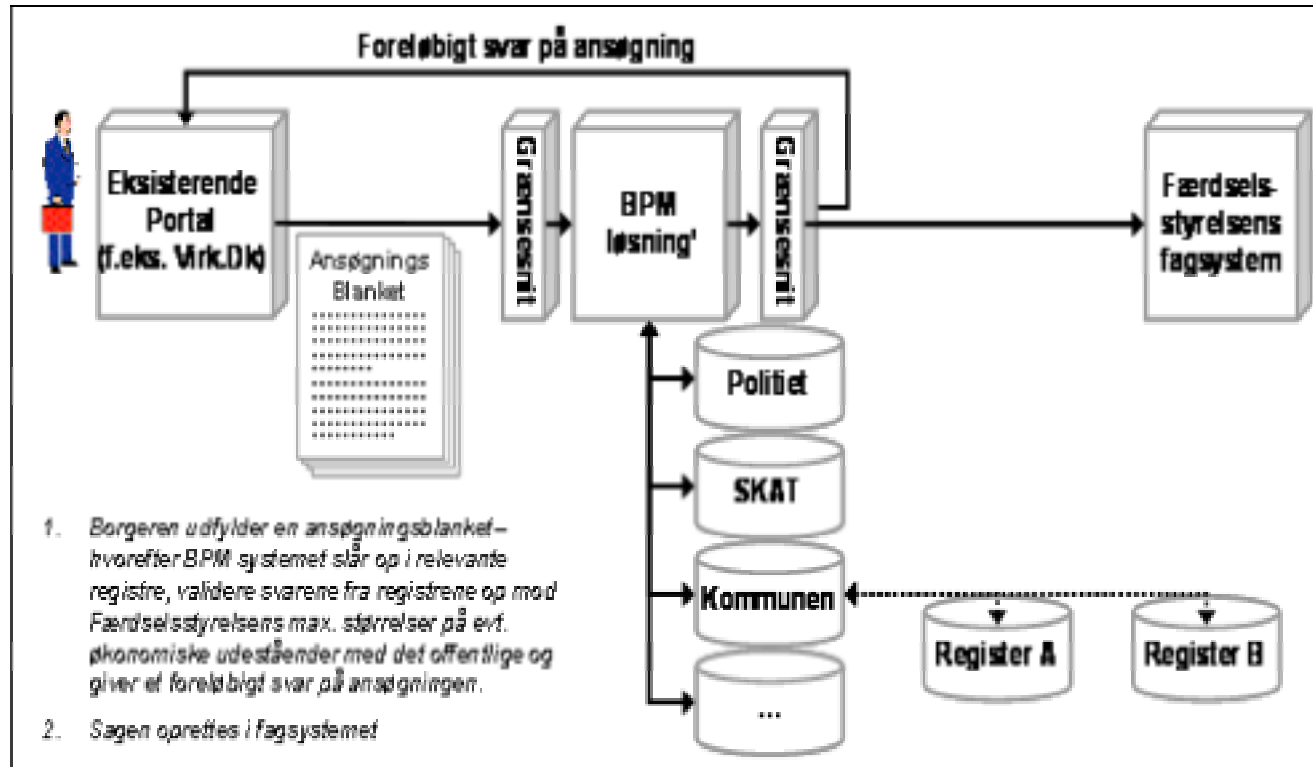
Foreløbigt svar på ansøgning

Eksisterende Portal (f.eks. Virk.Dk)

Ansøgnings Blanket

Grænsesnit

BPM løsning'

Grænsesnit

Færdselsstyrelsens fagsystem

Politiet

SKAT

Kommunen

...

Register A

Register B

1. Borgeren udfylder en ansøgningsblanket – hvorefter BPM systemet slår op i relevante registre, validere svarene fra registrene op mod Færdselsstyrelsens max. størrelser på evt. økonomiske udeståender med det offentlige og giver et foreløbigt svar på ansøgningen.

2. Sagen oprettes i fagsystemet